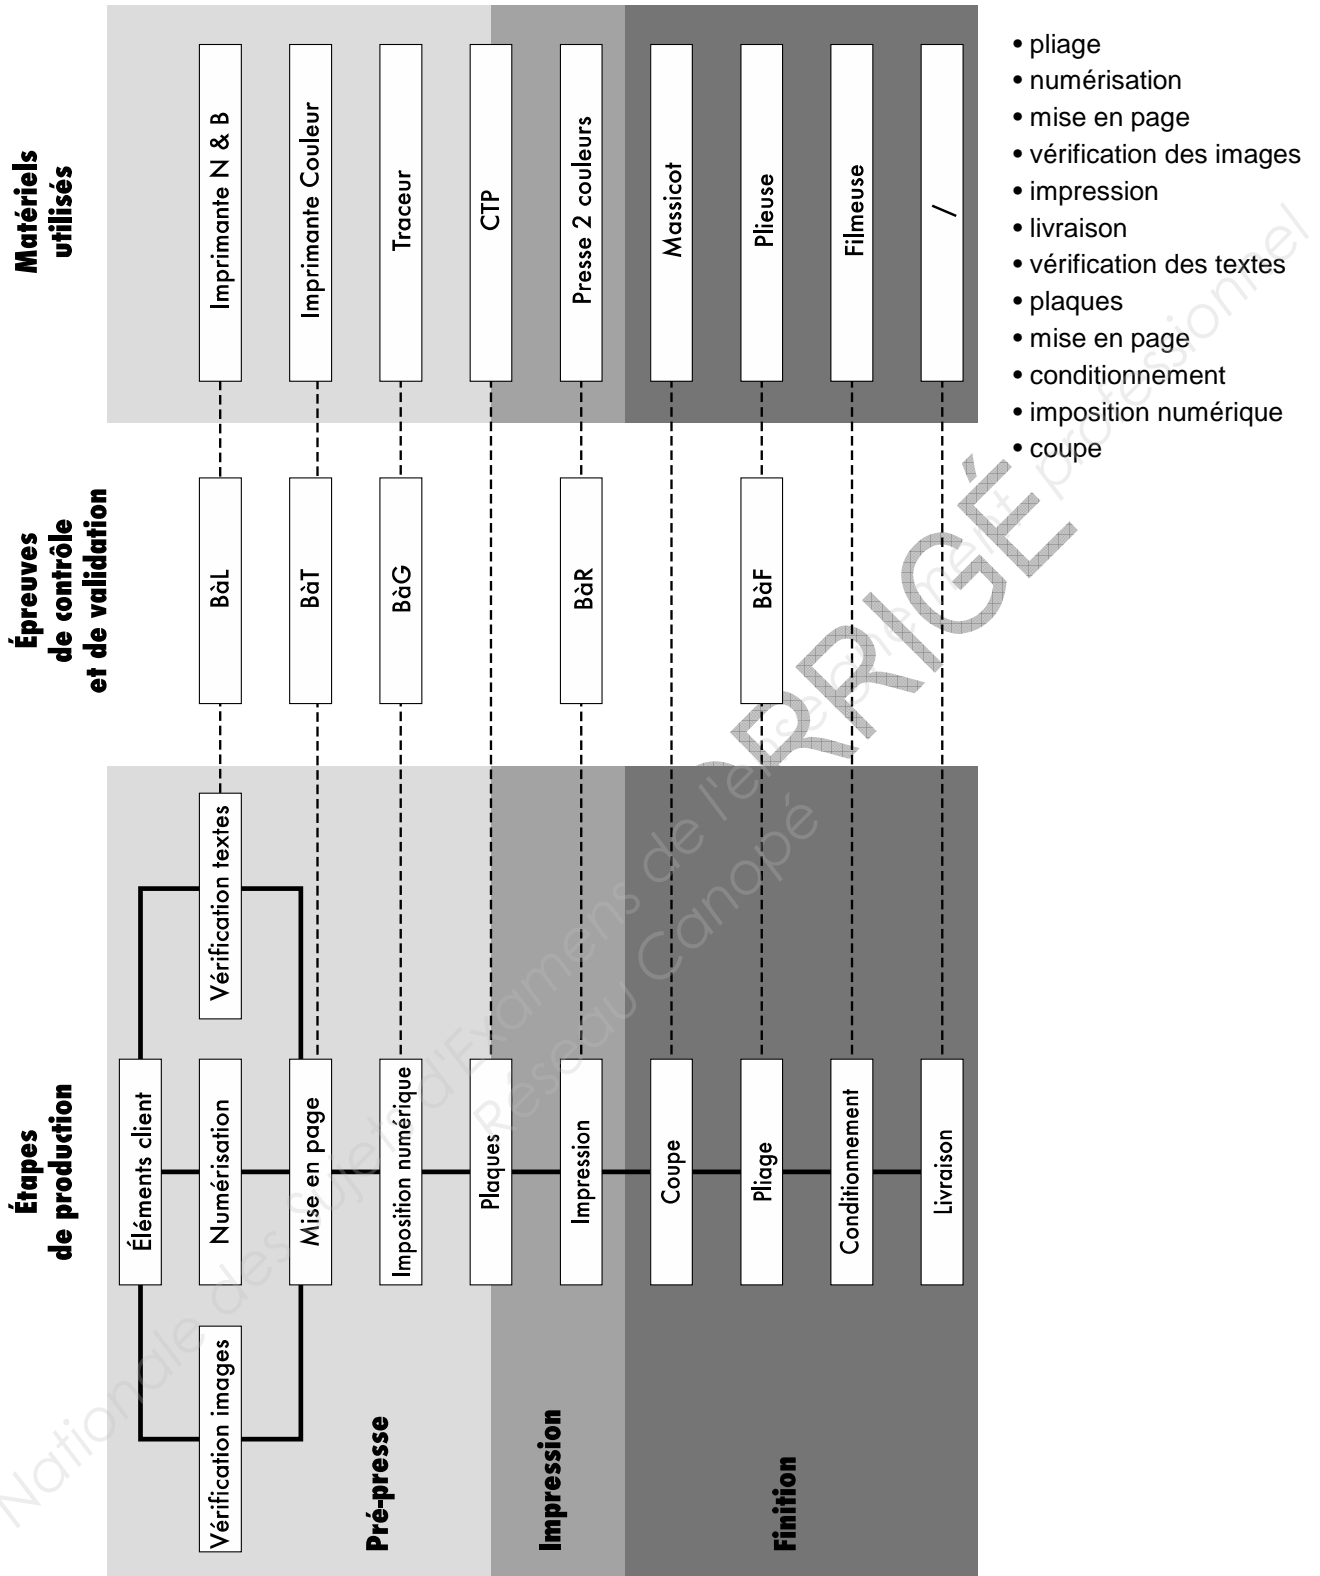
Matériels utilisés

Imprimante N & B
Imprimante Couleur
Traceur
CTP
Presse 2 couleurs
Massicot
Plieuse
Filmeuse
/

• pliage
• numérisation
• mise en page
• vérification des images
• impression
• livraison
• vérification des textes
• plaques
• mise en page
• conditionnement
• imposition numérique
• coupe

Épreuves de contrôle et de validation

BàL
BàT
BàG
BàR
BàF

Étapes de production

Vérification textes
Éléments client
Numérisation
Mise en page
Imposition numérique
Plaques
Impression
Coupe
Pliage
Conditionnement
Livraison
Vérification images

Pré-presse
Impression
Finition

CORRIGÉ
Nationale des Sujets d'Examens de l'enseignement professionnel
Réseau Canopé